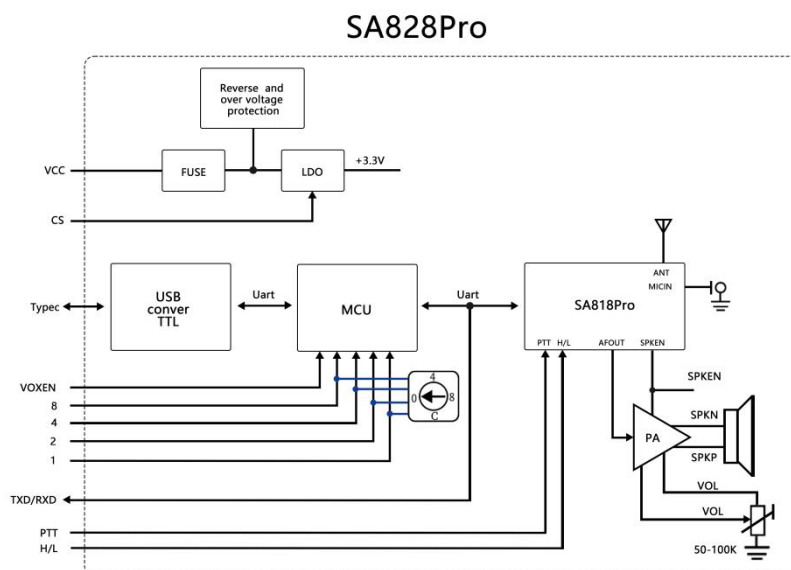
SA828Pro

Reverse and over voltage protection

VCC

FUSE

LDO

+3.3V

CS

Typec

USB conver TTL

Uart

MCU

Uart

SA818Pro

ANT

MICIN

PTT H/L AFOUT SPKEN

SPKEN

VOXEN

8

4

2

1

4

0

8

C

SPKN

PA

SPKP

VOL

VOL

TXD/RXD

PTT

H/L

50-100K